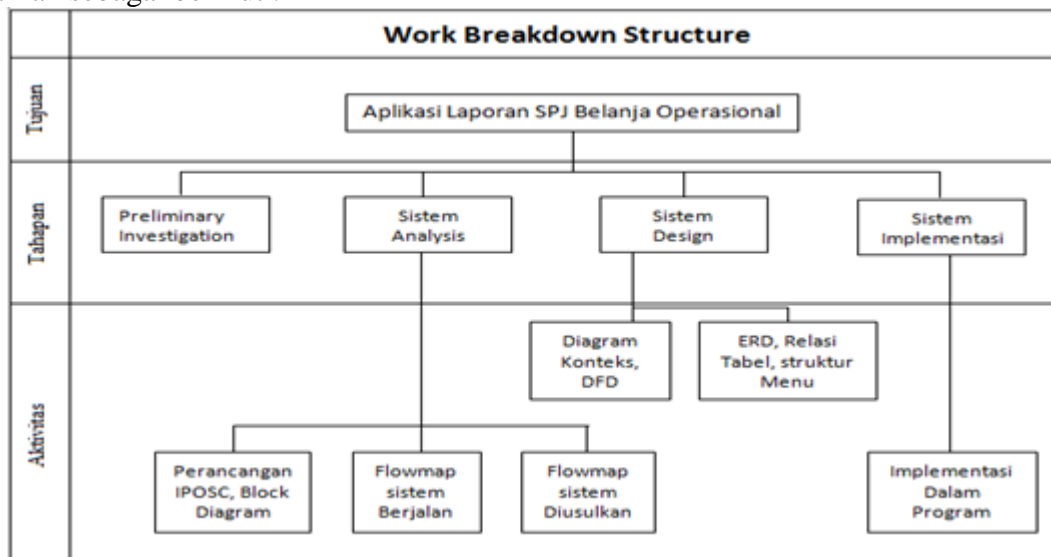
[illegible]

Work Breakdown Structure

Tujuan

Aplikasi Laporan SPJ Belanja Operasional

Tahapan

Preliminary Investigation

Sistem Analysis

Sistem Design

Sistem Implementasi

Aktivitas

Diagram Konteks, DFD

ERD, Relasi Tabel, struktur Menu

Perancangan IPOSC, Block Diagram

Flowmap sistem Berjalan

Flowmap sistem Diusulkan

Implementasi Dalam Program